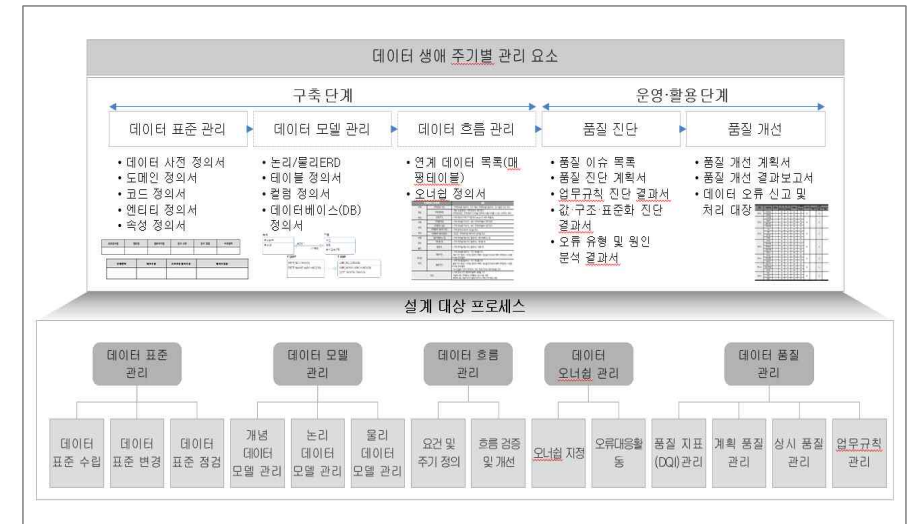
데이터 생애 주기별 관리 요소

구축 단계

운영·활용단계

데이터 표준 관리

데이터 모델 관리

데이터 흐름 관리

품질 진단

품질 개선

• 데이터 사전 정의서
• 도메인 정의서
• 코드 정의서
• 엔티티 정의서
• 속성 정의서

• 논리/물리ERD
• 테이블 정의서
• 컬럼 정의서
• 데이터베이스(DB) 정의서

• 연계 데이터 목록(매핑테이블)
• 오너쉽 정의서

• 품질 이슈 목록
• 품질 진단 계획서
• 업무규칙 진단 결과서
• 값 구조 표준화 진단 결과서
• 오류 유형 및 원인 분석 결과서

• 품질 개선 계획서
• 품질 개선 결과보고서
• 데이터 오류 신고 및 처리 대장

설계 대상 프로세스

데이터 표준 관리

데이터 모델 관리

데이터 흐름 관리

데이터 오너쉽 관리

데이터 품질 관리

데이터 표준 수립

데이터 표준 변경

데이터 표준 점검

개념 데이터 모델 관리

논리 데이터 모델 관리

물리 데이터 모델 관리

요건 및 주기 정의

흐름 검증 및 개선

오너쉽 지정

오류대응활동

품질 지표(DQI)관리

계획 품질 관리

상시 품질 관리

업무규칙 관리